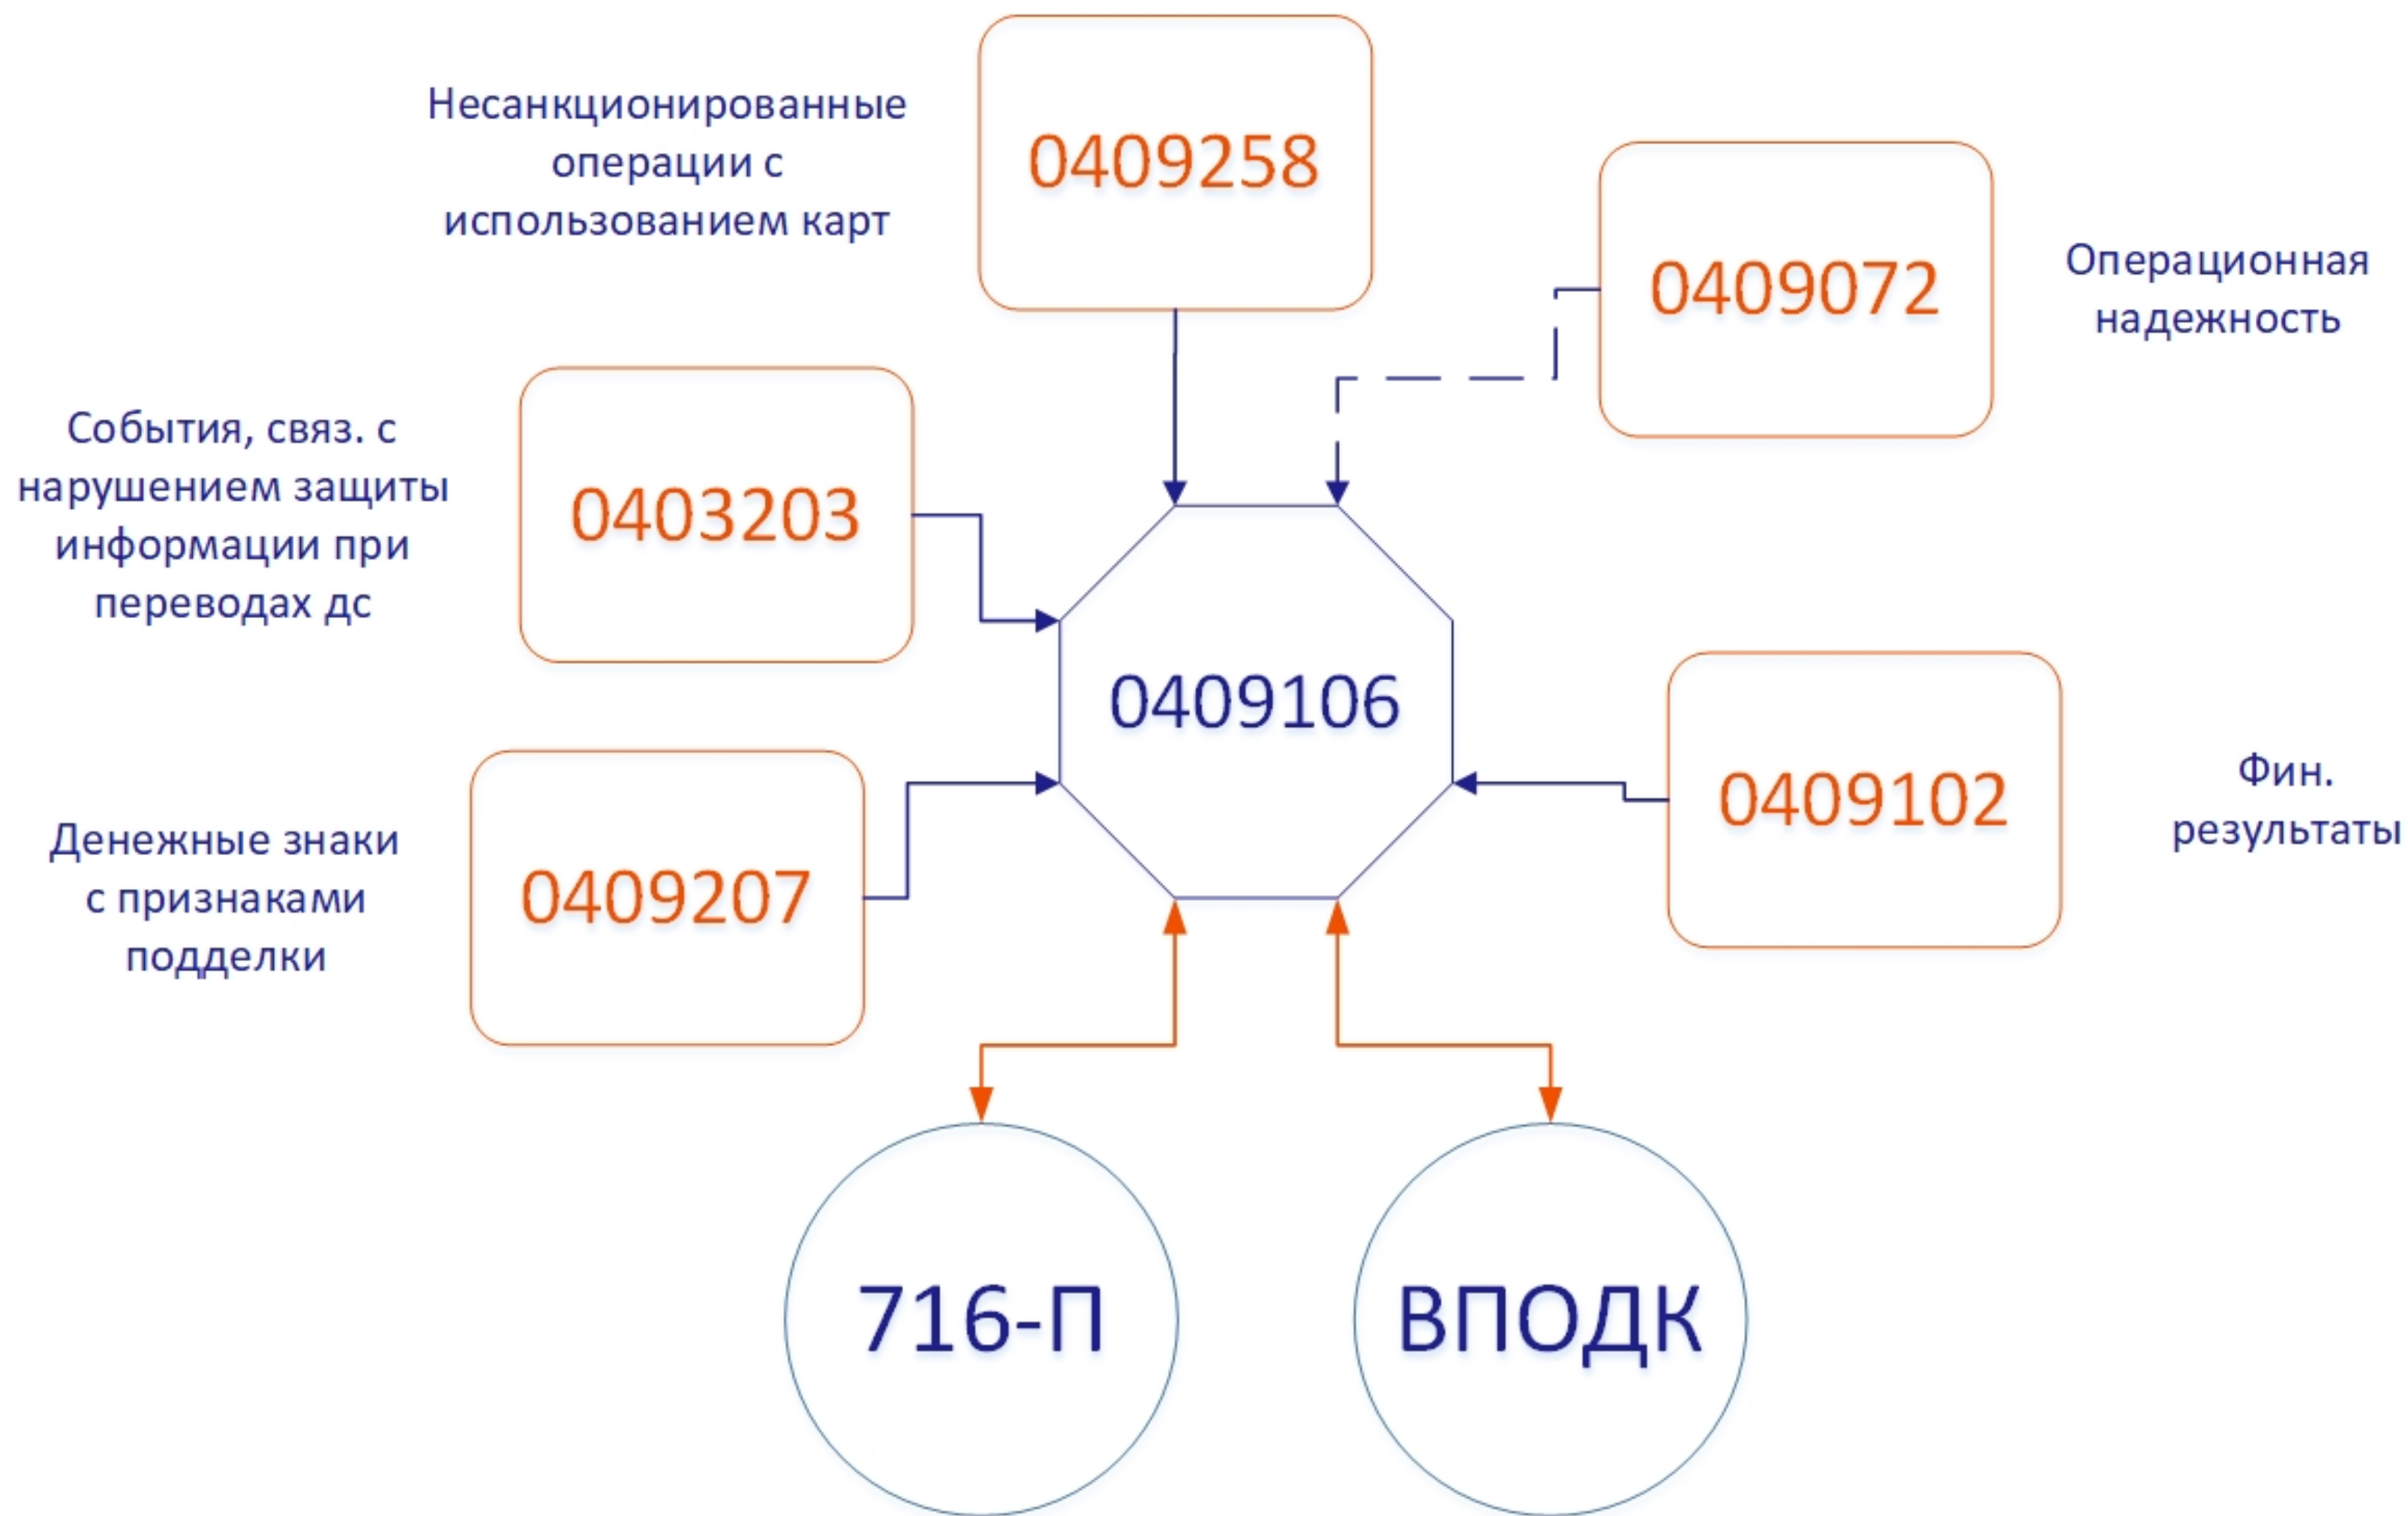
Несанкционированные операции с использованием карт

0409258

0409072

Операционная надежность

События, связ. с нарушением защиты информации при переводах дс

0403203

0409106

0409102

Фин. результаты

Денежные знаки с признаками подделки

0409207

716-П

ВПОДК